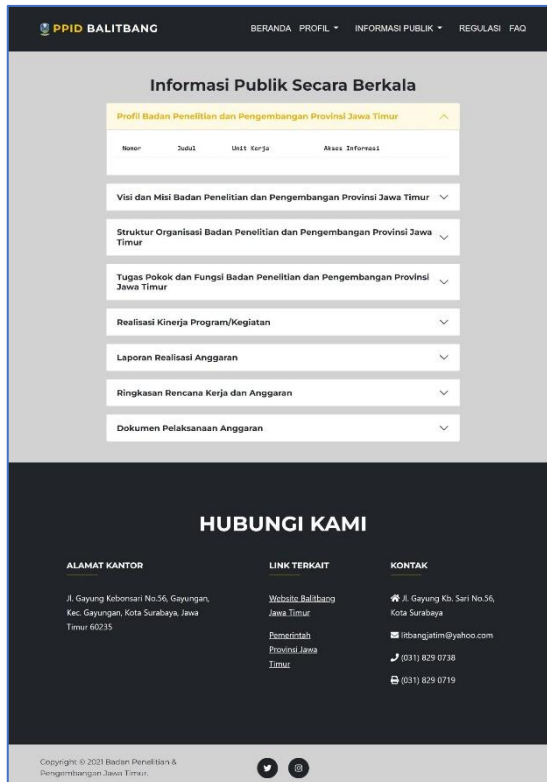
PPID BALITBANG

BERANDA PROFIL ▾ INFORMASI PUBLIK ▾ REGULASI FAQ

Informasi Publik Secara Berkala

Profil Badan Penelitian dan Pengembangan Provinsi Jawa Timur

| Nomor | Judul | Unit Kerja | Akses Informasi |
|---|---|---|---|

Visi dan Misi Badan Penelitian dan Pengembangan Provinsi Jawa Timur

Struktur Organisasi Badan Penelitian dan Pengembangan Provinsi Jawa Timur

Tugas Pokok dan Fungsi Badan Penelitian dan Pengembangan Provinsi Jawa Timur

Realisasi Kinerja Program/Kegiatan

Laporan Realisasi Anggaran

Ringkasan Rencana Kerja dan Anggaran

Dokumen Pelaksanaan Anggaran

HUBUNGI KAMI

ALAMAT KANTOR

Jl. Gayung Kebonsari No.56, Gayungan, Kec. Gayungan, Kota Surabaya, Jawa Timur 60235

LINK TERKAIT

Website Balitbang Jawa Timur

Pemerintah Provinsi Jawa Timur

KONTAK

Jl. Gayung Kb. Sari No.56, Kota Surabaya

litbangjatim@yahoo.com

(031) 829 0738

(031) 829 0719

Copyright © 2021 Badan Penelitian & Pengembangan Jawa Timur.